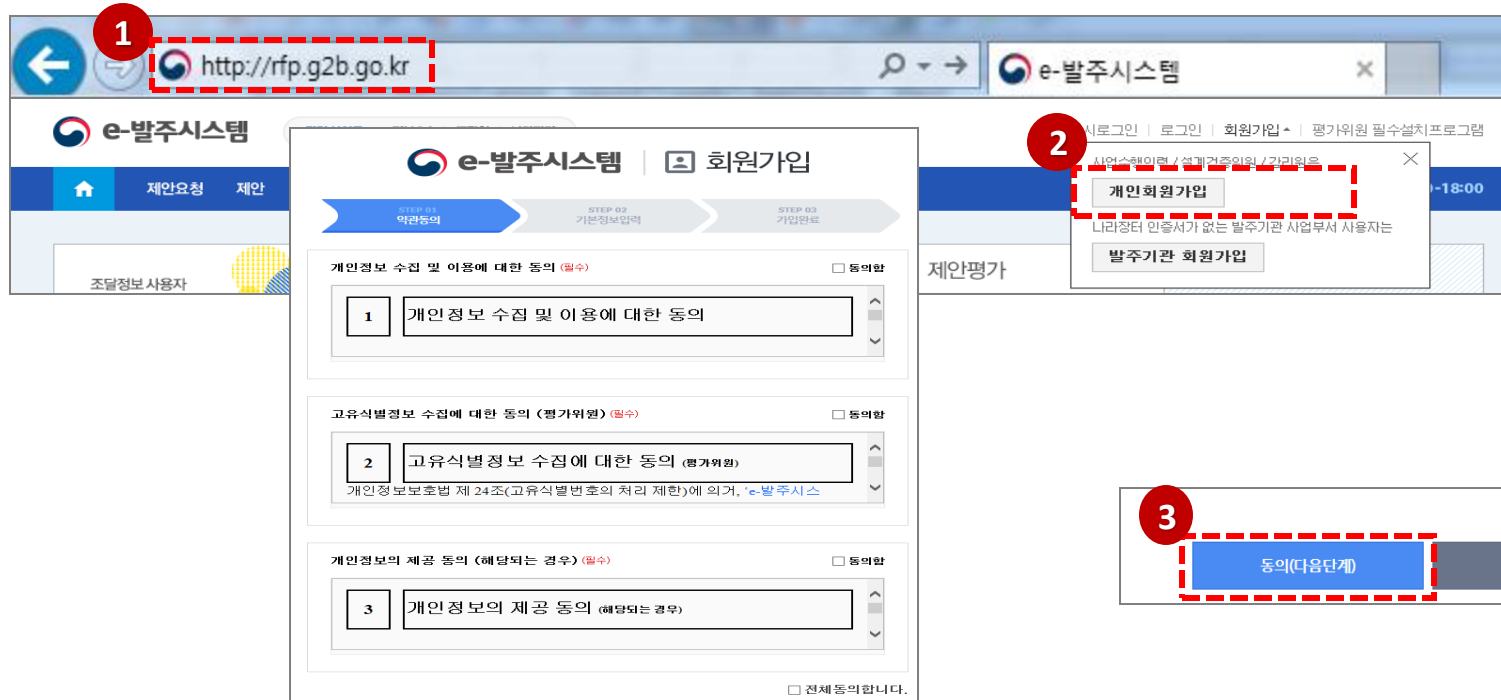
1

http://rfp.g2b.go.kr

e-발주시스템

e-발주시스템

시로그인 | 로그인 | 회원가입 | 평가위원 필수설치프로그램

제안요청 제안

조달정보 사용자

e-발주시스템 | 회원가입

STEP 01 약관동의

STEP 02 기본정보입력

STEP 03 가입완료

2

사업수행이력 / 설계검증위원 / 감리원은

개인회원가입

나라장터 인증서가 없는 발주기관 사업부서 사용자는

발주기관 회원가입

-18:00

제안평가

개인정보 수집 및 이용에 대한 동의 (필수)

☐ 동의함

1 개인정보 수집 및 이용에 대한 동의

고유식별정보 수집에 대한 동의 (평가위원) (필수)

☐ 동의함

2 고유식별정보 수집에 대한 동의 (평가위원)

개인정보보호법 제 24조(고유식별번호의 처리 제한)에 의거, 'e-발주시스

개인정보의 제공 동의 (해당되는 경우) (필수)

☐ 동의함

3 개인정보의 제공 동의 (해당되는 경우)

☐ 전체 동의합니다.

3

동의(다음단계)